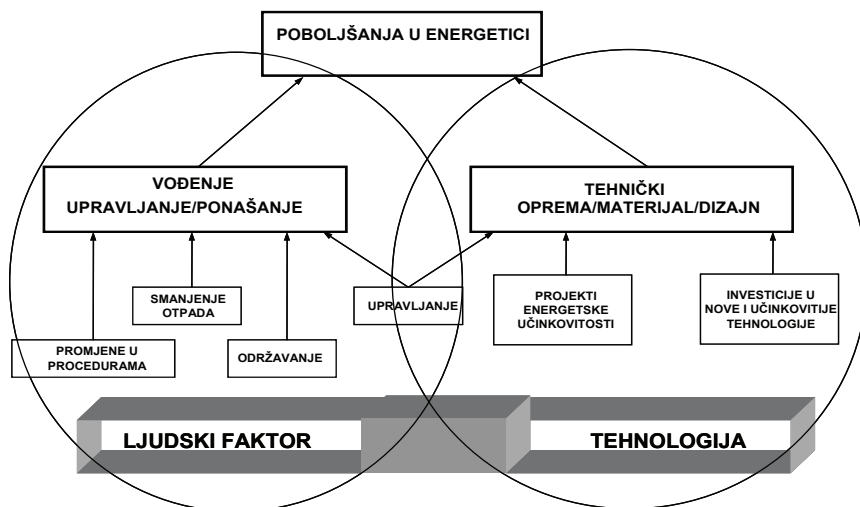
POBOLJŠANJA U ENERGETICI

VOĐENJE
UPRAVLJANJE/PONAŠANJE

TEHNIČKI
OPREMA/MATERIJAL/DIZAJN

SMANJENJE OTPADA

UPRAVLJANJE

PROJEKTI ENERGETSKE UČINKOVITOSTI

INVESTICIJE U NOVE I UČINKOVITIJE TEHNOLOGIJE

PROMJENE U PROCEDURAMA

ODRŽAVANJE

LJUDSKI FAKTOR

TEHNOLOGIJA